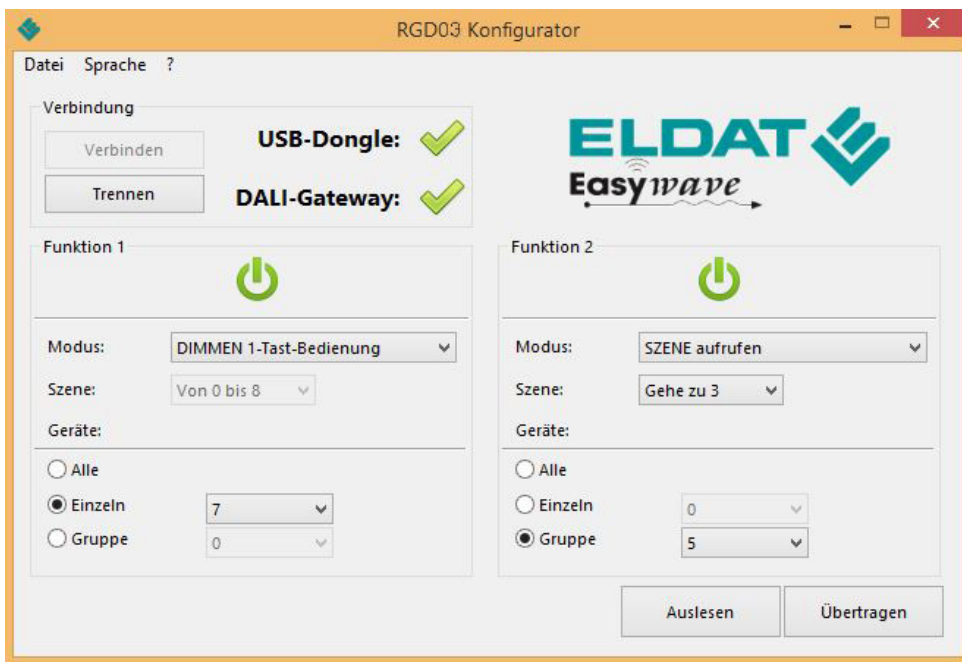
RGD03 Konfigurator

Datei Sprache ?

Verbindung

Verbinden

Trennen

USB-Dongle:

DALI-Gateway:

ELDAT

Easywave

Funktion 1

Modus: DIMMEN 1-Tast-Bedienung

Szene: Von 0 bis 8

Geräte:

Alle

Einzeln 7

Gruppe 0

Funktion 2

Modus: SZENE aufrufen

Szene: Gehe zu 3

Geräte:

Alle

Einzeln 0

Gruppe 5

Auslesen

Übertragen